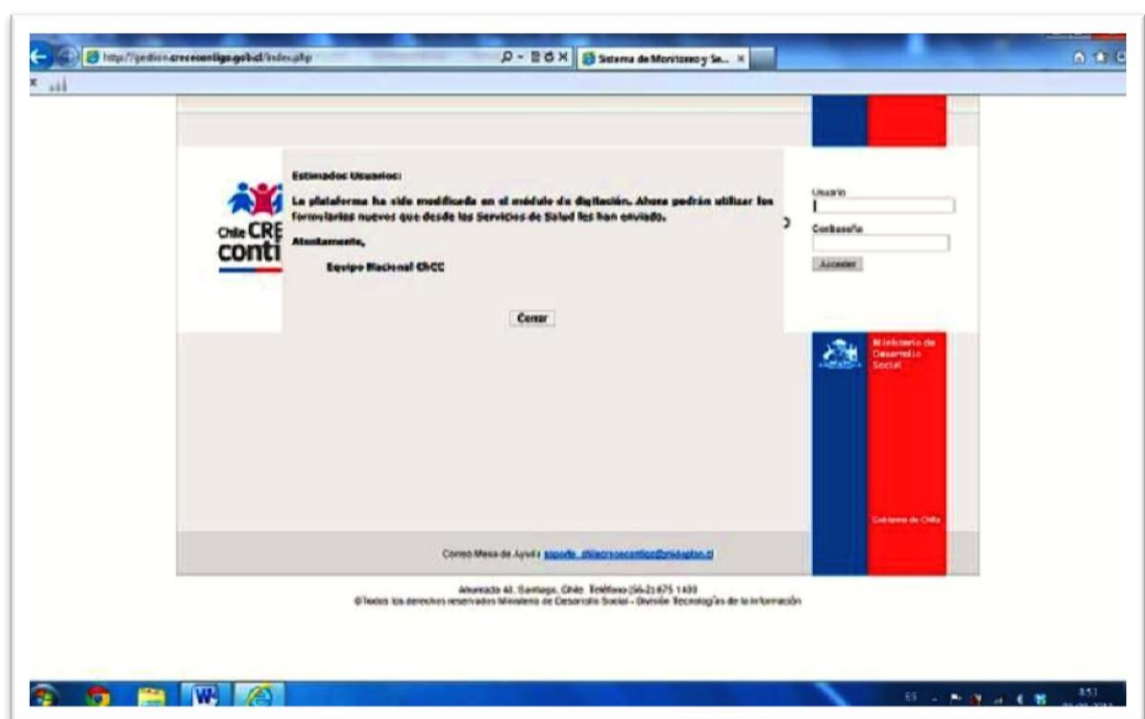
http://gestion.crececontigo.gob.cl/index.php

Sistema de Monitoreo y Se... ×

Estimados Usuarios:

La plataforma ha sido modificada en el módulo de digitación. Ahora podrán utilizar los formularios nuevos que desde los Servicios de Salud les han enviado.

Atentamente,

Equipo Nacional ChCC

Cerrar

Chile CRE conti

Usuario

Contraseña

Acceder

Ministerio de Desarrollo Social

Gobierno de Chile

Correo Mesa de Ayuda soporte_chilecrececonitgo@mideplan.cl

Ahumada 48, Santiago, Chile. Teléfono (56-2) 675 1400
©Todos los derechos reservados Ministerio de Desarrollo Social - División Tecnologías de la Información

ES

8:53